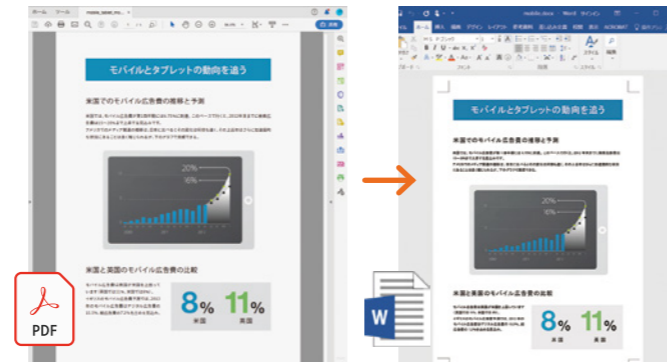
ホーム ツール mobile_tablet_mo...

モバイルとタブレットの動向を追う

米国でのモバイル広告費の推移と予測

20%
6%

米国と英国のモバイル広告費の比較

8% 米国
11% 英国

PDF

mobile.docx Word サインイン

ホーム 挿入 デザイン レイアウト 参考資料 差し込み文書 校閲 表示 ACROBAT

モバイルとタブレットの動向を追う

米国でのモバイル広告費の推移と予測

20%
6%

米国と英国のモバイル広告費の比較

8% 米国
11% 英国

W